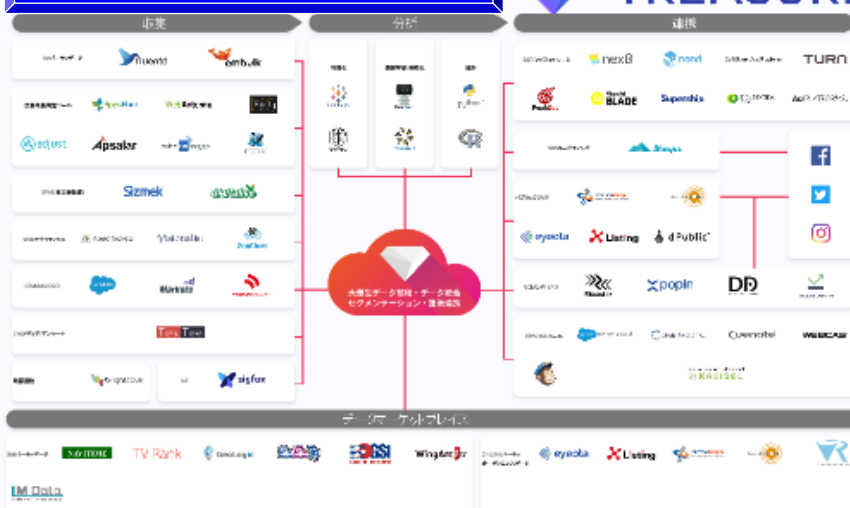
収集

分析

連携

fluentd

embulk

AppsFlyer

WebAntenna

adjust

Apsalar

Sizmek

Marketo

TowerData

brightcove

sigfox

python

R

nexB

nend

TURN

BLADE

Supership

Akamai

f

MicroAd

dPublic

Listing

eyeota

popIn

DD

salesforce

Quenotel

WEBCAS

大量なデータ管理・データ統合
セグメンテーション・高速集計

データマーケットプレイス

TV Rank

GSI

WingArc

IM Data

eyeota

Listing